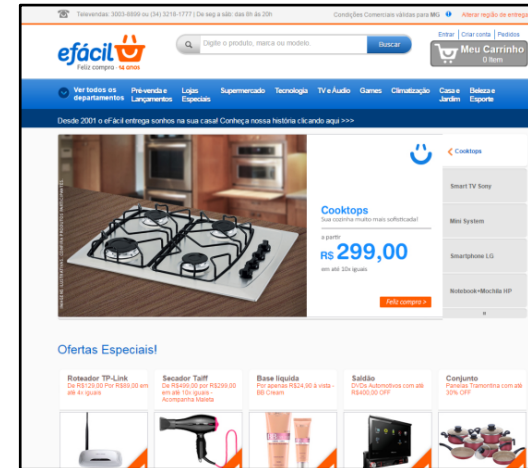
Televendas: 3003-6899 ou (34) 3218-1777 | De seg a sáb: das 8h às 20h

Condições Comerciais válidas para MG

Alterar região de entrega

efácil

Feliz compra - 14 anos

Digite o produto, marca ou modelo

Buscar

Entrar | Criar conta | Pedidos

Meu Carrinho
0 item

Ver todos os departamentos

Pré-venda e Lançamentos

Lojas Especiais

Supermercado

Tecnologia

TV e Áudio

Games

Climatização

Casa e Jardim

Beleza e Esporte

Desde 2001 o eFácil entrega sonhos na sua casa! Conheça nossa história clicando aqui >>>

Cooktops

Sua cozinha muito mais sofisticada!

a partir

R$ 299,00

em até 10x iguais

Feliz compra »

IMAGEM ILUSTRATIVA. ITENS DE DECORAÇÃO NÃO INCLUSOS

Cooktops

Smart TV Sony

Mini System

Smartphone LG

Notebook+Mochila HP

Ofertas Especiais!

Roteador TP-Link
De R$129,00 Por R$89,00 em até 4x iguais

Secador Taiff
De R$499,00 por R$299,00 em até 10x iguais - Acompanha Maleta

Base líquida
Por apenas R$24,90 à vista - BB Cream

Saldão
DVDs Automotivos com até R$400,00 OFF

Conjunto
Panelas Tramontina com até 30% OFF